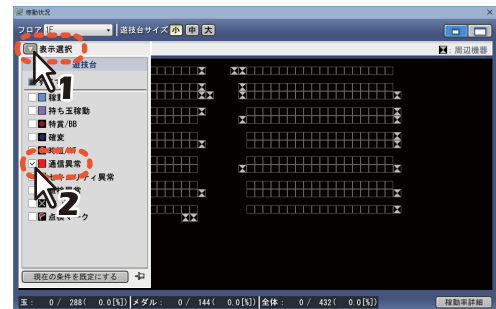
稼動状況

フロア 1F

遊技台サイズ 小 中 大

表示選択

遊技台

稼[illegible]

持ち玉稼動

特賞/BB

確変

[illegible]

通信異常

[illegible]ュリティ異常

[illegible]

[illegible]

点検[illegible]ーク

現在の条件を既定にする

周辺機器

1

2

玉： 0 / 288( 0.0[%]) メダル： 0 / 144( 0.0[%]) 全体： 0 / 432( 0.0[%])

稼動率詳細